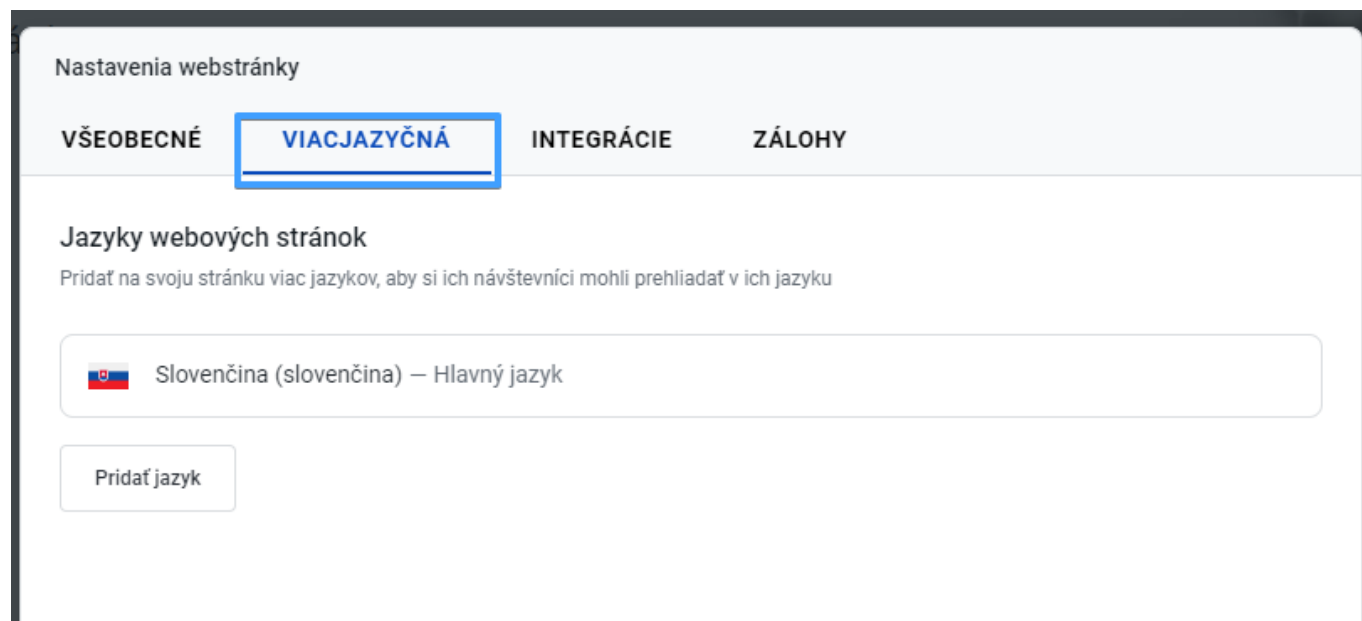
Nastavenia webstránky

VŠEOBECNÉ VIACJAZYČNÁ INTEGRÁCIE ZÁLOHY

Jazyky webových stránok

Pridať na svoju stránku viac jazykov, aby si ich návštevníci mohli prehliadať v ich jazyku

Slovenčina (slovenčina) — Hlavný jazyk

Pridať jazyk